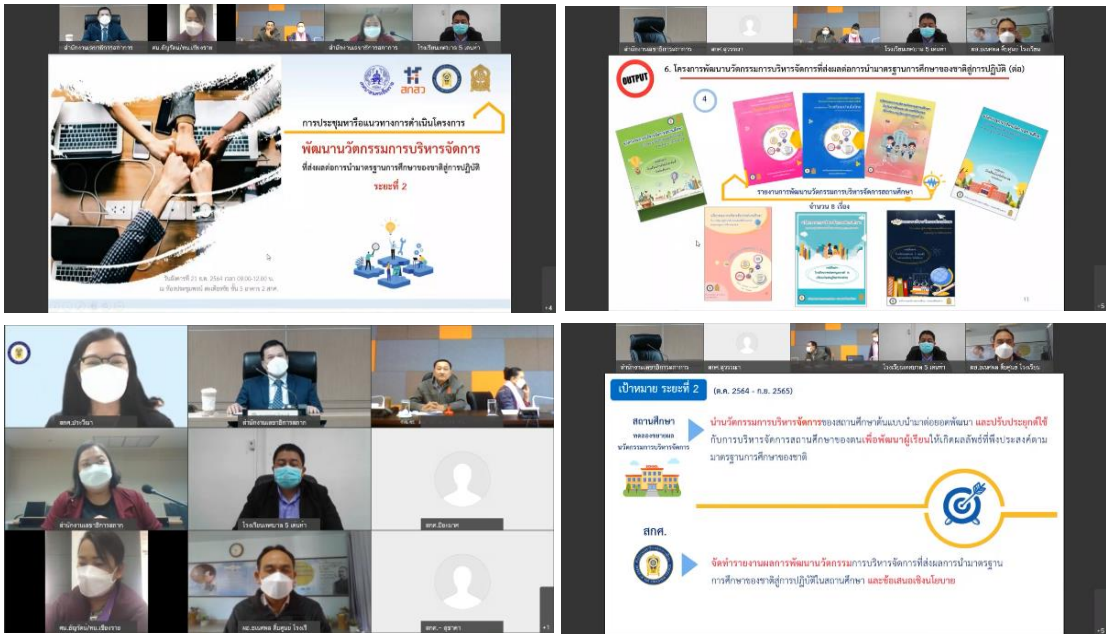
สำนักงานเลขาธิการสภาการศึกษา

สกส

การประชุมหารือแนวทางการดำเนินโครงการ

พัฒนานวัตกรรมการบริหารจัดการ

ที่ส่งผลต่อการนำมาตรฐานการศึกษาของชาติสู่การปฏิบัติ

ระยะที่ 2

วันอังคารที่ 21 ธ.ค. 2564 เวลา 09.00-12.00 น.

OUTPUT

6. โครงการพัฒนานวัตกรรมการบริหารจัดการที่ส่งผลต่อการนำมาตรฐานการศึกษาของชาติสู่การปฏิบัติ (ต่อ)

4

รายงานการพัฒนานวัตกรรมการบริหารจัดการสถานศึกษา

จำนวน 8 เรื่อง

11

สำนักงานเลขาธิการสภาการศึกษา

โรงเรียนเพชรบาง 5 เพนท่า

เป้าหมาย ระยะที่ 2 (ต.ค. 2564 - ก.ย. 2565)

สถานศึกษา

นำนวัตกรรมการบริหารจัดการของสถานศึกษาต้นแบบนำมาต่อยอดพัฒนา และปรับประยุกต์ใช้กับการบริหารจัดการสถานศึกษาของตนเพื่อพัฒนาผู้เรียนให้เกิดผลลัพธ์ที่พึงประสงค์ตามมาตรฐานการศึกษาของชาติ

สกศ.

จัดทำรายงานผลการพัฒนานวัตกรรมการบริหารจัดการที่ส่งผลการนำมาตรฐานการศึกษาของชาติสู่การปฏิบัติในสถานศึกษา และข้อเสนอเชิงนโยบาย